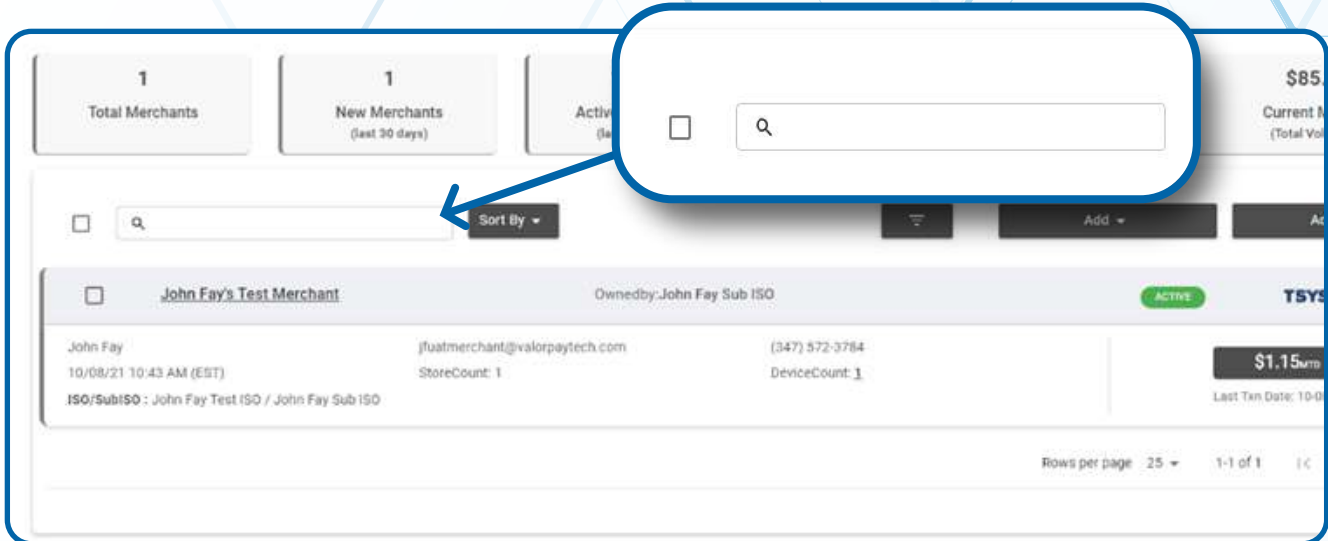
1
Total Merchants

1
New Merchants
(last 30 days)

Activ
(la

$85.
Current M
(Total Vol

Sort By

Add

Ac

John Fay's Test Merchant

Ownedby:John Fay Sub ISO

ACTIVE

TSYS

John Fay
10/08/21 10:43 AM (EST)
ISO/SubISO : John Fay Test ISO / John Fay Sub ISO

jfuatmerchant@valorpaytech.com
StoreCount: 1

(347) 572-3784
DeviceCount: 1

$1.15MTD
Last Txn Date: 10-0

Rows per page 25
1-1 of 1